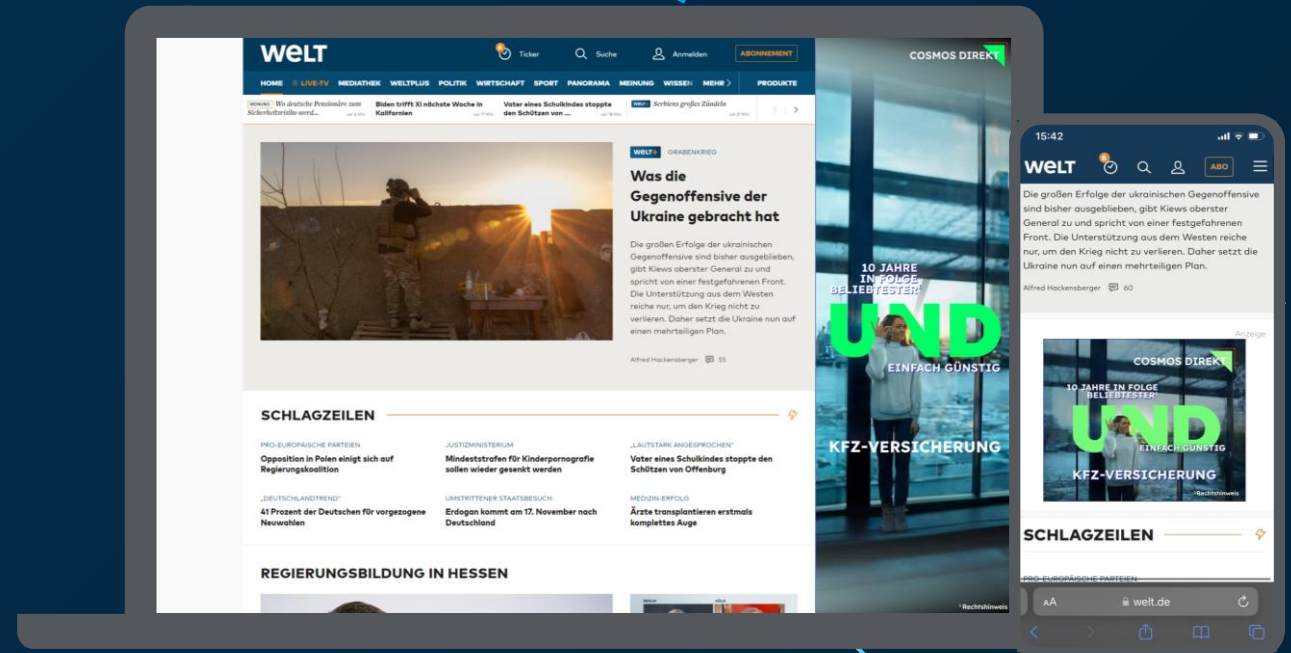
WELT
Ticker
Suche
Anmelden
ABONNEMENT
HOME LIVE-TV MEDIATHEK WELTPLUS POLITIK WIRTSCHAFT SPORT PANORAMA MEINUNG WISSEN MEHR
PRODUKTE
Wo deutsche Pensionäre zum Sicherheitsrisiko werd...
Biden trifft Xi nächste Woche in Kalifornien
Vater eines Schulkindes stoppte den Schützen von ...
Serbiens großes Zündeln

WELT+ GRABENKRIEG
Was die Gegenoffensive der Ukraine gebracht hat
Die großen Erfolge der ukrainischen Gegenoffensive sind bisher ausgeblieben, gibt Kiews oberster General zu und spricht von einer festgefahrenen Front. Die Unterstützung aus dem Westen reiche nur, um den Krieg nicht zu verlieren. Daher setzt die Ukraine nun auf einen mehrteiligen Plan.
Alfred Hackensberger 55

SCHLAGZEILEN
PRO-EUROPÄISCHE PARTEIEN
Opposition in Polen einigt sich auf Regierungskoalition
JUSTIZMINISTERIUM
Mindeststrafen für Kinderpornografie sollen wieder gesenkt werden
„LAUTSTARK ANGESPROCHEN"
Vater eines Schulkindes stoppte den Schützen von Offenburg
„DEUTSCHLANDTREND"
41 Prozent der Deutschen für vorgezogene Neuwahlen
UMSTRITTENER STAATSBESUCH
Erdogan kommt am 17. November nach Deutschland
MEDIZIN-ERFOLG
Ärzte transplantieren erstmals komplettes Auge

REGIERUNGSBILDUNG IN HESSEN

COSMOS DIREKT
10 JAHRE IN FOLGE BELIEBTESTER
UND
EINFACH GÜNSTIG
KFZ-VERSICHERUNG
Rechtshinweis

15:42
WELT
ABO
Die großen Erfolge der ukrainischen Gegenoffensive sind bisher ausgeblieben, gibt Kiews oberster General zu und spricht von einer festgefahrenen Front. Die Unterstützung aus dem Westen reiche nur, um den Krieg nicht zu verlieren. Daher setzt die Ukraine nun auf einen mehrteiligen Plan.
Alfred Hackensberger 60
Anzeige
COSMOS DIREKT
10 JAHRE IN FOLGE BELIEBTESTER
UND
EINFACH GÜNSTIG
KFZ-VERSICHERUNG
Rechtshinweis
SCHLAGZEILEN
PRO-EUROPÄISCHE PARTEIEN
AA welt.de